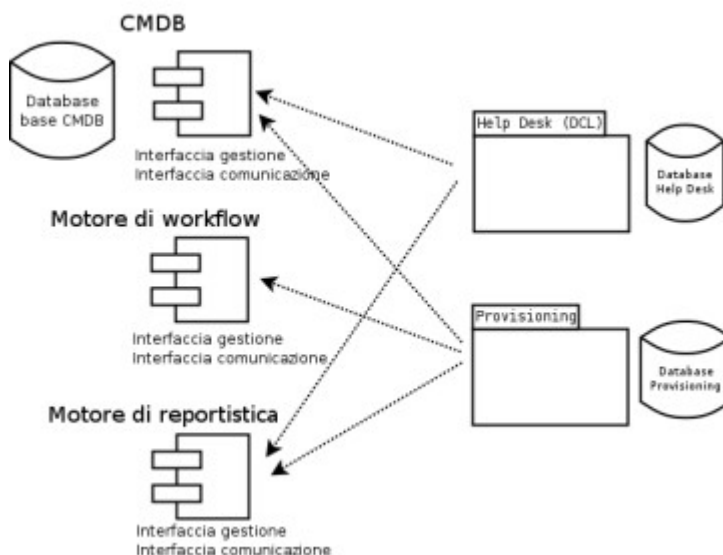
CMDB

Database base CMDB

Interfaccia gestione
Interfaccia comunicazione

Help Desk (DCL)

Database Help Desk

Motore di workflow

Interfaccia gestione
Interfaccia comunicazione

Provisioning

Database Provisioning

Motore di reportistica

Interfaccia gestione
Interfaccia comunicazione